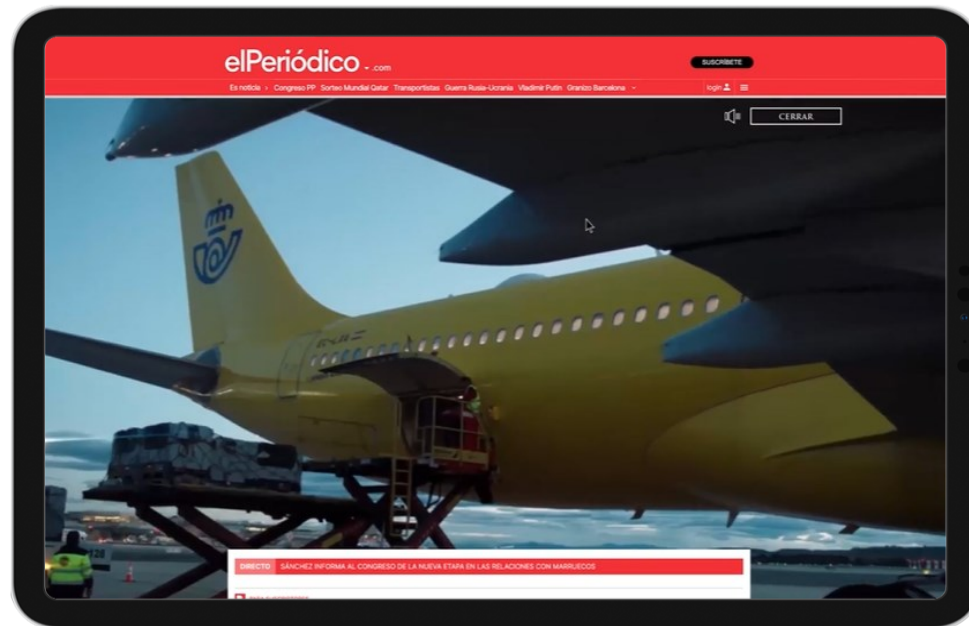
elPeriódico.com

SUSCRÍBETE

Es noticia › Congreso PP Sorteo Mundial Qatar Transportistas Guerra Rusia-Ucrania Vladimir Putin Granizo Barcelona ⌄

login

CERRAR

DIRECTO SÁNCHEZ INFORMA AL CONGRESO DE LA NUEVA ETAPA EN LAS RELACIONES CON MARRUECOS